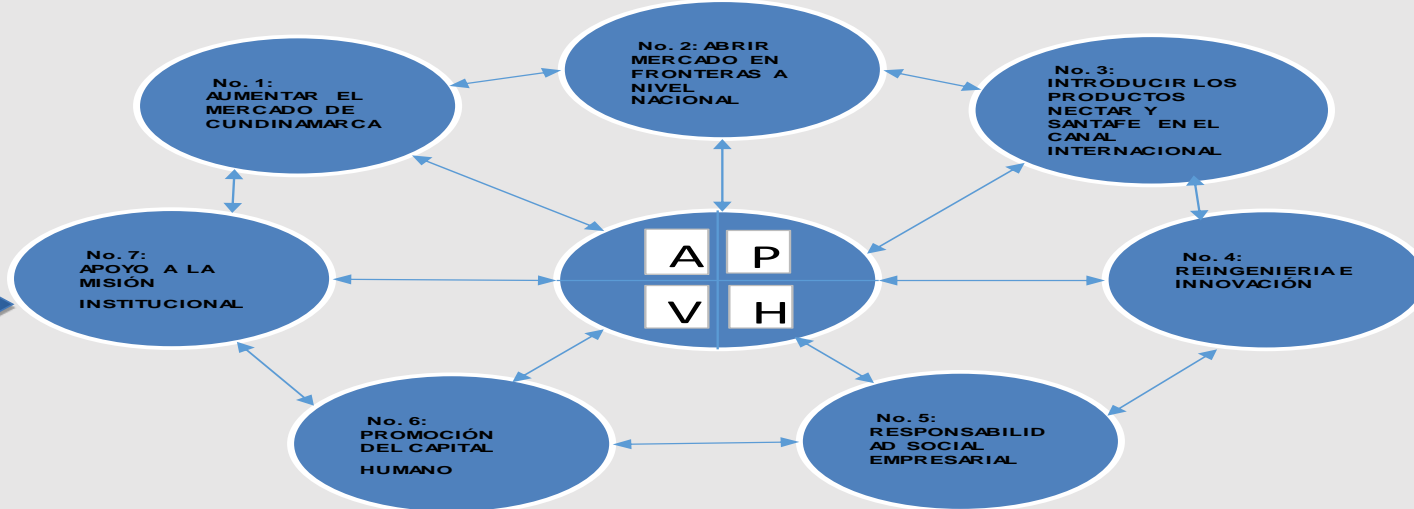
No. 2: ABRIR MERCADO EN FRONTERAS A NIVEL NACIONAL

No. 1: AUMENTAR EL MERCADO DE CUNDINAMARCA

No. 3: INTRODUCIR LOS PRODUCTOS NECTAR Y SANTAFE EN EL CANAL INTERNACIONAL

No. 7: APOYO A LA MISIÓN INSTITUCIONAL

A P
V H

No. 4: REINGENIERIA E INNOVACIÓN

No. 6: PROMOCIÓN DEL CAPITAL HUMANO

No. 5: RESPONSABILIDAD SOCIAL EMPRESARIAL